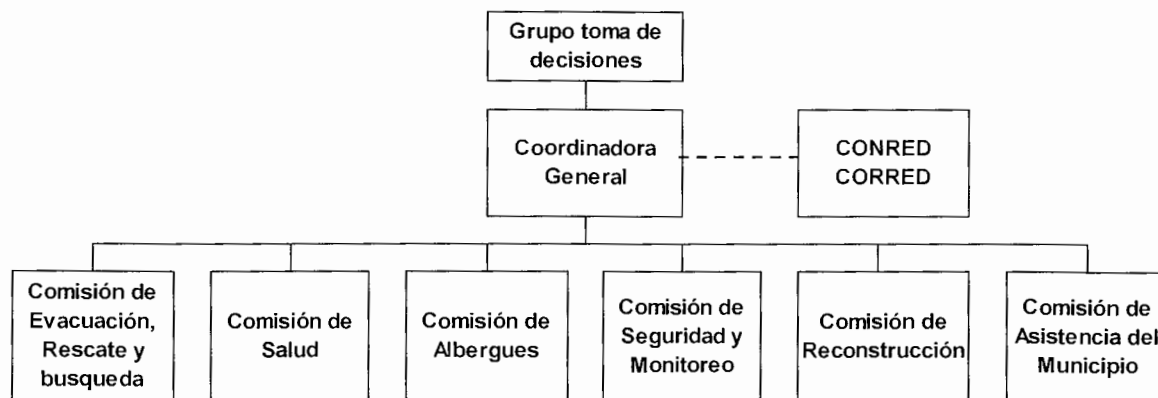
Grupo toma de decisiones

Coordinadora General

CONRED CORRED

Comisión de Evacuación, Rescate y busqueda

Comisión de Salud

Comisión de Albergues

Comisión de Seguridad y Monitoreo

Comisión de Reconstrucción

Comisión de Asistencia del Municipio